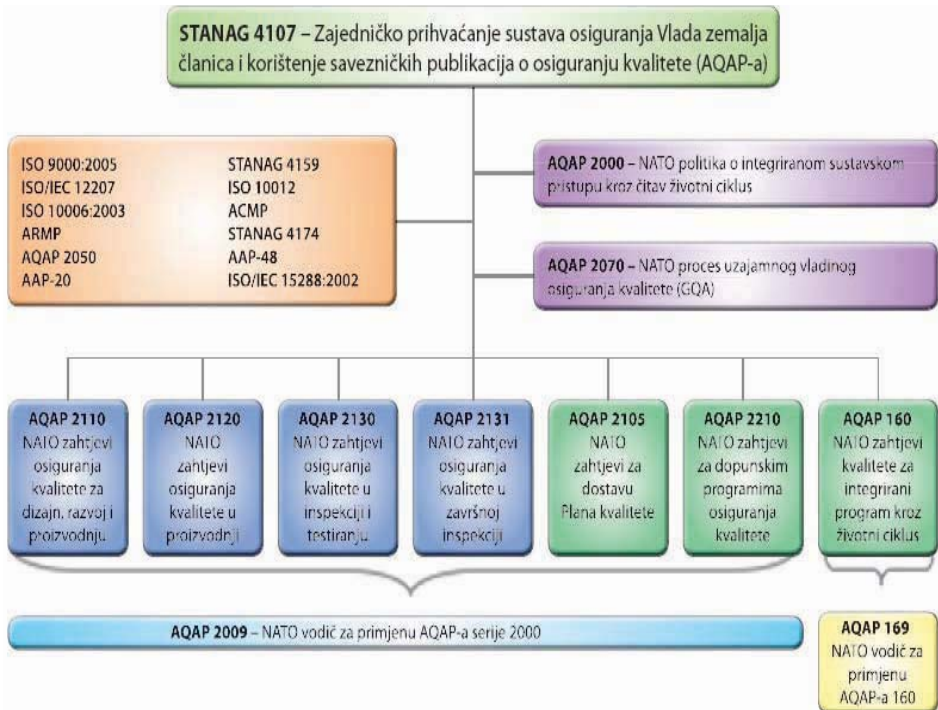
STANAG 4107 – Zajedničko prihvaćanje sustava osiguranja Vlada zemalja članica i korištenje savezničkih publikacija o osiguranju kvalitete (AQAP-a)

ISO 9000:2005
ISO/IEC 12207
ISO 10006:2003
ARMP
AQAP 2050
AAP-20

STANAG 4159
ISO 10012
ACMP
STANAG 4174
AAP-48
ISO/IEC 15288:2002

AQAP 2000 – NATO politika o integriranom sustavskom pristupu kroz čitav životni ciklus

AQAP 2070 – NATO proces uzajamnog vladinog osiguranja kvalitete (GQA)

AQAP 2110
NATO zahtjevi osiguranja kvalitete za dizajn, razvoj i proizvodnju

AQAP 2120
NATO zahtjevi osiguranja kvalitete u proizvodnji

AQAP 2130
NATO zahtjevi osiguranja kvalitete u inspekciji i testiranju

AQAP 2131
NATO zahtjevi osiguranja kvalitete u završnoj inspekciji

AQAP 2105
NATO zahtjevi za dostavu Plana kvalitete

AQAP 2210
NATO zahtjevi za dopunskim programima osiguranja kvalitete

AQAP 160
NATO zahtjevi kvalitete za integrirani program kroz životni ciklus

AQAP 2009 – NATO vodič za primjenu AQAP-a serije 2000

AQAP 169
NATO vodič za primjenu AQAP-a 160